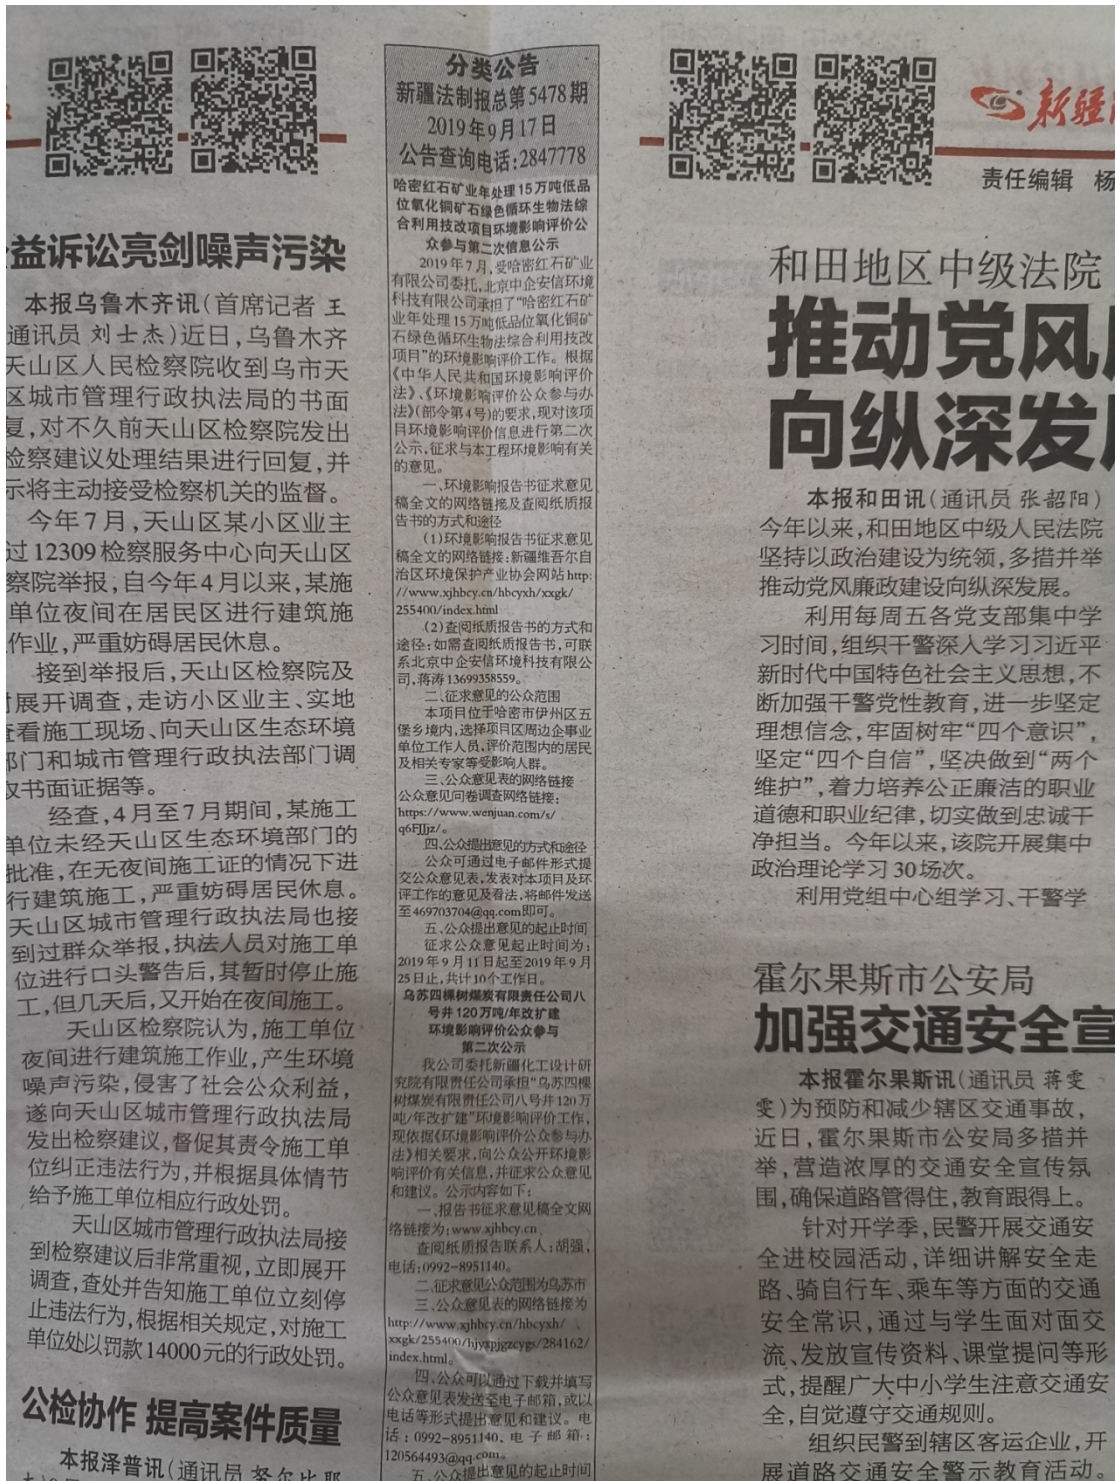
益诉讼亮剑噪声污染

本报乌鲁木齐讯(首席记者 王 通讯员 刘士杰)近日,乌鲁木齐天山区人民检察院收到乌市天区城市管理行政执法局的书面复,对不久前天山区检察院发出检察建议处理结果进行回复,并示将主动接受检察机关的监督。

今年7月,天山区某小区业主过12309检察服务中心向天山区察院举报,自今年4月以来,某施单位夜间在居民区进行建筑施作业,严重妨碍居民休息。

接到举报后,天山区检察院及展开调查,走访小区业主、实地查看施工现场、向天山区生态环境部门和城市管理行政执法部门调取书面证据等。

经查,4月至7月期间,某施工单位未经天山区生态环境部门的批准,在无夜间施工证的情况下进行建筑施工,严重妨碍居民休息。天山区城市管理行政执法局也接到过群众举报,执法人员对施工单位进行口头警告后,其暂时停止施工,但几天后,又开始在夜间施工。

天山区检察院认为,施工单位夜间进行建筑施工作业,产生环境噪声污染,侵害了社会公众利益,遂向天山区城市管理行政执法局发出检察建议,督促其责令施工单位纠正违法行为,并根据具体情节给予施工单位相应行政处罚。

天山区城市管理行政执法局接到检察建议后非常重视,立即展开调查,查处并告知施工单位立刻停止违法行为,根据相关规定,对施工单位处以罚款14000元的行政处罚。

公检协作 提高案件质量

本报泽普讯(通讯员 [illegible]

分类公告
新疆法制报总第5478期
2019年9月17日
公告查询电话:2847778

哈密红石矿业年处理15万吨低品位氧化铜矿石绿色循环生物法综合利用技改项目环境影响评价公众参与第二次信息公示

2019年7月,受哈密红石矿业有限公司委托,北京中企安信环境科技有限公司承担了"哈密红石矿业年处理15万吨低品位氧化铜矿石绿色循环生物法综合利用技改项目"的环境影响评价工作。根据《中华人民共和国环境影响评价法》、《环境影响评价公众参与办法》(部令第4号)的要求,现对该项目环境影响评价信息进行第二次公示,征求与本工程环境影响有关的意见。

一、环境影响报告书征求意见稿全文的网络链接及查阅纸质报告书的方式和途径

(1)环境影响报告书征求意见稿全文的网络链接:新疆维吾尔自治区环境保护产业协会网站 http://www.xjhbcy.cn/hbcyxh/xxgk/255400/index.html

(2)查阅纸质报告书的方式和途径:如需查阅纸质报告书,可联系北京中企安信环境科技有限公司,蒋涛 13699358559。

二、征求意见的公众范围

本项目位于哈密市伊州区五堡乡境内,选择项目区周边企事业单位工作人员、评价范围内的居民及相关专家等受影响人群。

三、公众意见表的网络链接

公众意见问卷调查网络链接:https://www.wenjuan.com/s/q6FJjz/。

四、公众提出意见的方式和途径

公众可通过电子邮件形式提交公众意见表,发表对本项目及环评工作的意见及看法,将邮件发送至469703704@qq.com即可。

五、公众提出意见的起止时间

征求公众意见起止时间为:2019年9月11日起至2019年9月25日止,共计10个工作日。

乌苏四棵树煤炭有限责任公司八号井120万吨/年改扩建环境影响评价公众参与第二次公示

我公司委托新疆化工设计研究院有限责任公司承担"乌苏四棵树煤炭有限责任公司八号井120万吨/年改扩建"环境影响评价工作,现依据《环境影响评价公众参与办法》相关要求,向公众公开环境影响评价有关信息,并征求公众意见和建议。公示内容如下:

一、报告书征求意见稿全文网络链接为:www.xjhbcy.cn

查阅纸质报告联系人:胡强,电话:0992-8951140。

二、征求意见公众范围为乌苏市

三、公众意见表的网络链接为 http://www.xjhbcy.cn/hbcyxh/xxgk/255400/hjyxpjgzcygs/284162/index.html。

四、公众可以通过下载并填写公众意见表发送至电子邮箱,或以电话等形式提出意见和建议。电话:0992-8951140,电子邮箱:120564493@qq.com。

五、公众提出意见的起止时间

新疆

责任编辑 杨

和田地区中级法院
推动党风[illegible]
向纵深发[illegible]

本报和田讯(通讯员 张韶阳)今年以来,和田地区中级人民法院坚持以政治建设为统领,多措并举推动党风廉政建设向纵深发展。

利用每周五各党支部集中学习时间,组织干警深入学习习近平新时代中国特色社会主义思想,不断加强干警党性教育,进一步坚定理想信念,牢固树牢"四个意识",坚定"四个自信",坚决做到"两个维护",着力培养公正廉洁的职业道德和职业纪律,切实做到忠诚干净担当。今年以来,该院开展集中政治理论学习30场次。

利用党组中心组学习、干警学

霍尔果斯市公安局
加强交通安全宣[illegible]

本报霍尔果斯讯(通讯员 蒋雯雯)为预防和减少辖区交通事故,近日,霍尔果斯市公安局多措并举,营造浓厚的交通安全宣传氛围,确保道路管得住,教育跟得上。

针对开学季,民警开展交通安全进校园活动,详细讲解安全走路、骑自行车、乘车等方面的交通安全常识,通过与学生面对面交流、发放宣传资料、课堂提问等形式,提醒广大中小学生注意交通安全,自觉遵守交通规则。

组织民警到辖区客运企业,开展道路交通安全警示教育活动